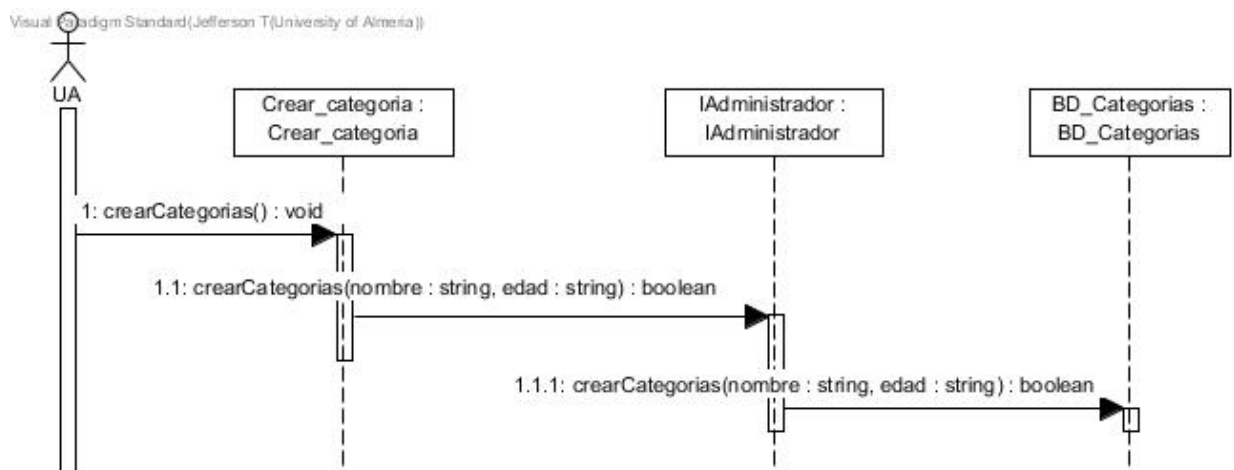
Visual Paradigm Standard(Jefferson T(University of Almeria))

UA

Crear_categoria : Crear_categoria

IAdministrador : IAdministrador

BD_Categorias : BD_Categorias

1: crearCategorias() : void

1.1: crearCategorias(nombre : string, edad : string) : boolean

1.1.1: crearCategorias(nombre : string, edad : string) : boolean